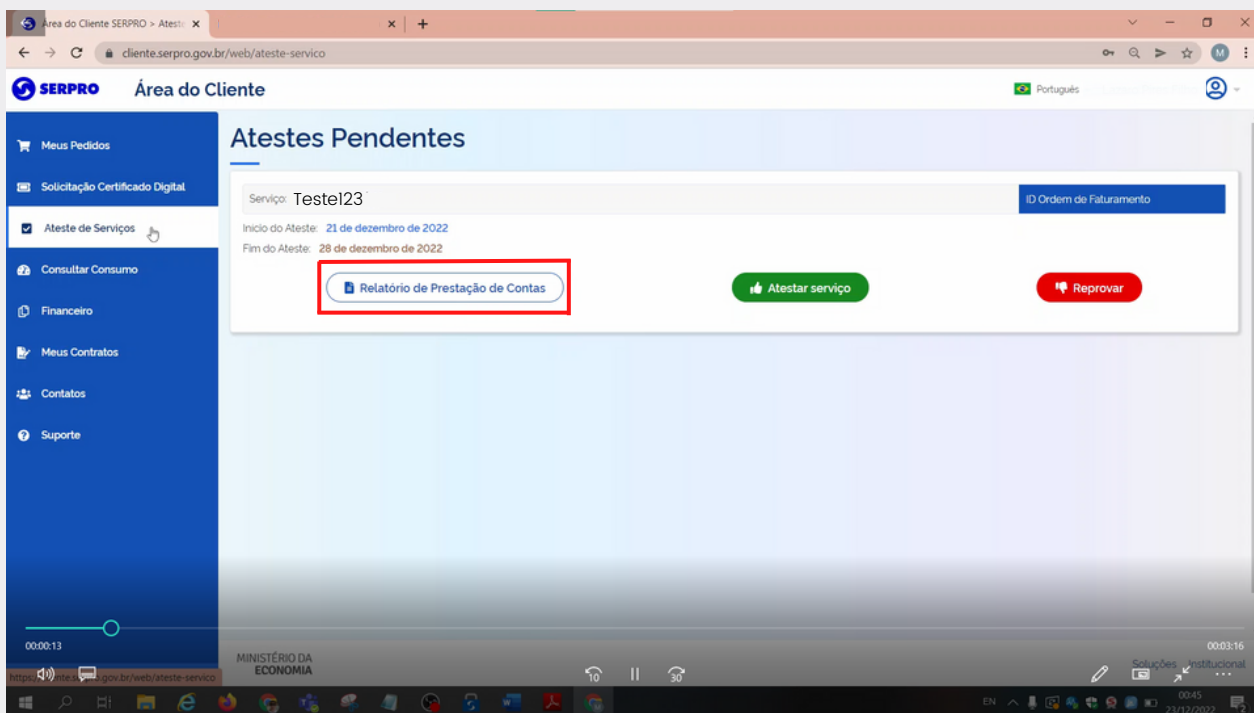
Área do Cliente SERPRO > Ateste ×

cliente.serpro.gov.br/web/ateste-servico

SERPRO Área do Cliente

Português

Meus Pedidos
Solicitação Certificado Digital
Ateste de Serviços
Consultar Consumo
Financeiro
Meus Contratos
Contatos
Suporte

Atestes Pendentes

Serviço: Teste123

ID Ordem de Faturamento

Inicio do Ateste: 21 de dezembro de 2022
Fim do Ateste: 28 de dezembro de 2022

Relatório de Prestação de Contas

Atestar serviço

Reprovar

00:00:13

00:03:16

MINISTÉRIO DA ECONOMIA

https://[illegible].gov.br/web/ateste-servico

10

30

Soluções Institucional

EN

00:45
23/12/2022